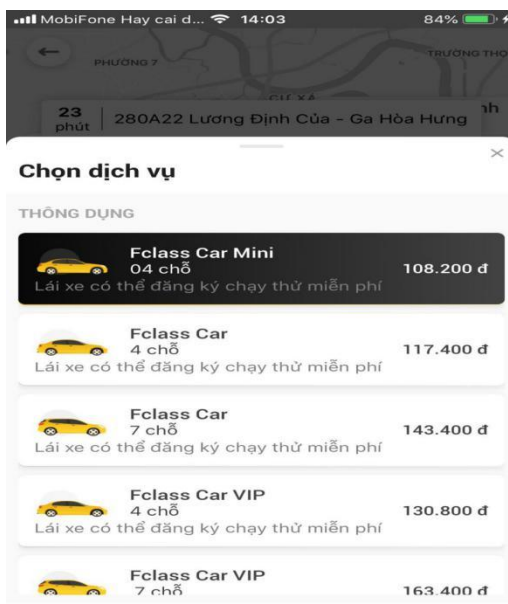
MobiFone Hay cai d... 14:03 84%

PHƯỜNG 7

TRƯỜNG THỌ

CƯ XÁ

23 phút 280A22 Lương Định Của - Ga Hòa Hưng

Chọn dịch vụ

×

THÔNG DỤNG

Fclass Car Mini
04 chỗ
Lái xe có thể đăng ký chạy thử miễn phí
108.200 đ

Fclass Car
4 chỗ
Lái xe có thể đăng ký chạy thử miễn phí
117.400 đ

Fclass Car
7 chỗ
Lái xe có thể đăng ký chạy thử miễn phí
143.400 đ

Fclass Car VIP
4 chỗ
Lái xe có thể đăng ký chạy thử miễn phí
130.800 đ

Fclass Car VIP
7 chỗ
163.400 đ